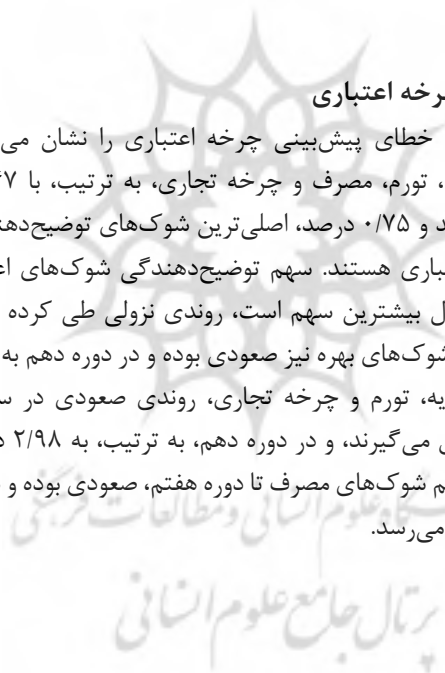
رخه اعتباری

خطای پیش‌بینی چرخه اعتباری را نشان می

، تورم، مصرف و چرخه تجاری، به ترتیب، با ۴۷

د و ۰/۷۵ درصد، اصلی‌ترین شوک‌های توضیح‌دهن

باری هستند. سهم توضیح‌دهندگی شوک‌های اع

ل بیشترین سهم است، روندی نزولی طی کرده

شوک‌های بهره نیز صعودی بوده و در دوره دهم به

یه، تورم و چرخه تجاری، روندی صعودی در س

ی می‌گیرند، و در دوره دهم، به ترتیب، به ۲/۹۸ د

م شوک‌های مصرف تا دوره هفتم، صعودی بوده و

می‌رسد.

پژوهشگاه علوم انسانی و مطالعات فرهنگی

پرتال جامع علوم انسانی